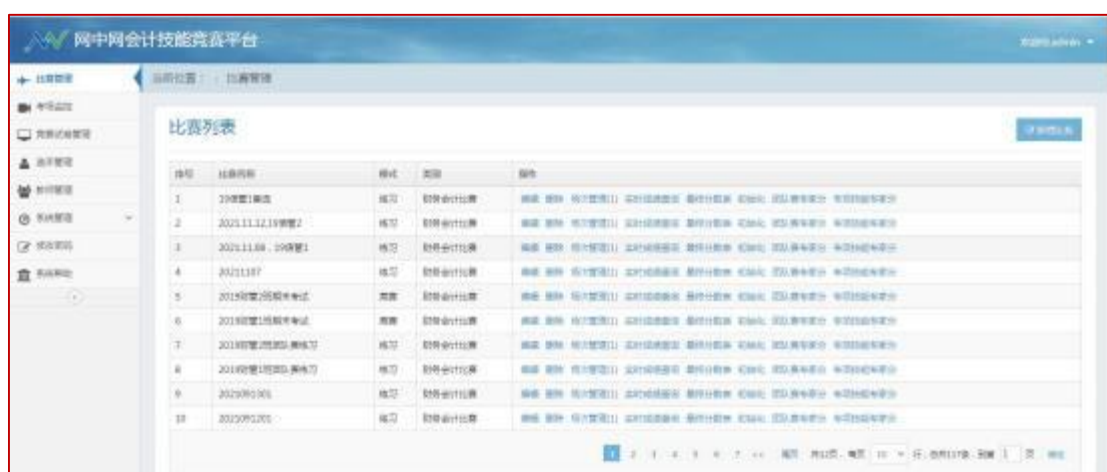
网中网会计技能竞赛平台

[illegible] admin

比赛管理
考场监控
竞赛试卷管理
选手管理
教师管理
系统管理
修改密码
系统帮助

当前位置： 比赛管理

比赛列表

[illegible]

| 序号 | 比赛名称 | 模式 | 类别 | 操作 |
|---|---|---|---|---|
| 1 | 19级管1赛选 | 练习 | 财务会计比赛 | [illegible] |
| 2 | 2021.11.12.19级管2 | 练习 | 财务会计比赛 | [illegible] |
| 3 | 2021.11.08，19级管1 | 练习 | 财务会计比赛 | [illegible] |
| 4 | 20211107 | 练习 | 财务会计比赛 | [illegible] |
| 5 | 2019级管2班期末考试 | 竞赛 | 财务会计比赛 | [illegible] |
| 6 | 2019级管1班期末考试 | 竞赛 | 财务会计比赛 | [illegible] |
| 7 | 2019级管2班团队赛练习 | 练习 | 财务会计比赛 | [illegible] |
| 8 | 2019级管1班团队赛练习 | 练习 | 财务会计比赛 | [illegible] |
| 9 | 2021091301 | 练习 | 财务会计比赛 | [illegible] |
| 10 | 2021091201 | 练习 | 财务会计比赛 | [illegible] |

1 2 3 4 5 6 7 ... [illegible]